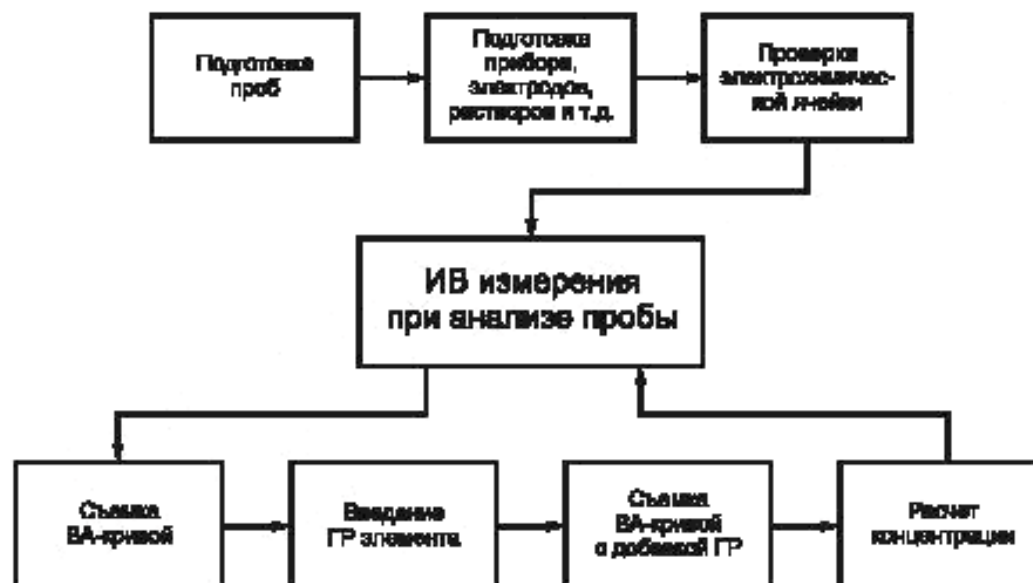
Подготовка проб

Подготовка приборов, электродов, растворов и т.д.

Проверка электрохимической ячейки

ИВ измерения при анализе пробы

Съемка ВА-кривой

Введение ГР элемента

Съемка ВА-кривой с добавкой ГР

Расчет концентрации